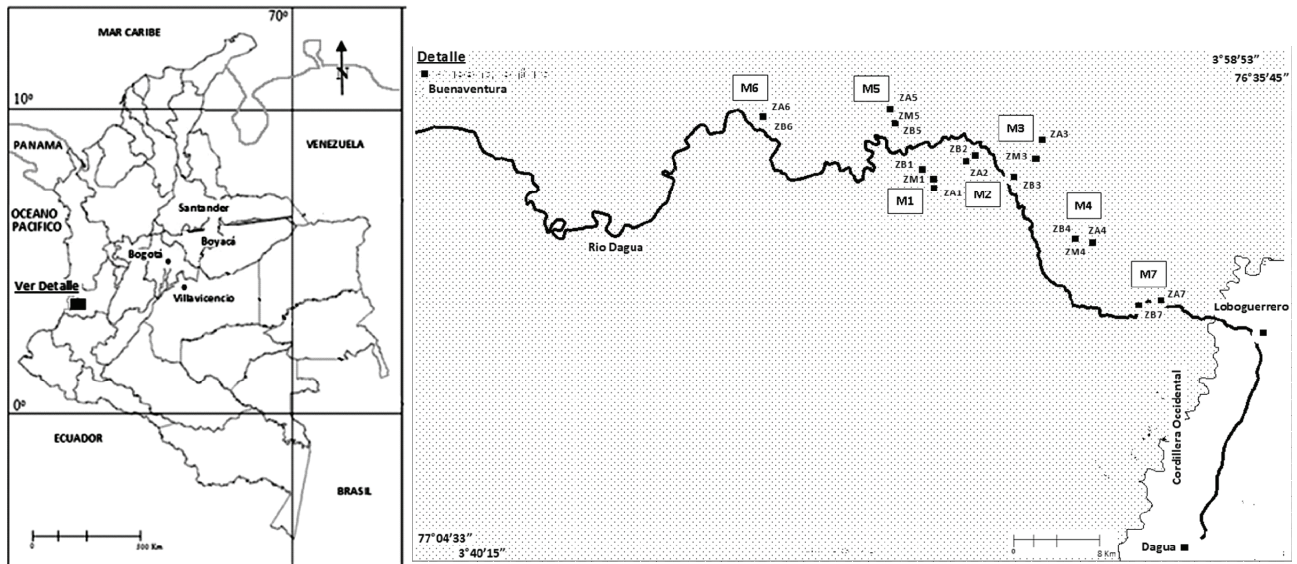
70º
MAR CARIBE
N
10º
PANAMA
VENEZUELA
OCEANO PACIFICO
Santander
Boyacá
Bogotá
Villavicencio
Ver Detalle
0º
ECUADOR
BRASIL
0
500 Km

Detalle
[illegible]
Buenaventura
3°58'53"
76°35'45"
M6
ZA6
ZB6
M5
ZA5
ZM5
ZB5
M3
ZA3
ZB2
ZM3
ZB1
ZA2
ZM1
ZB3
ZA1
M1
M2
M4
ZB4
ZA4
ZM4
Rio Dagua
M7
ZA7
ZB7
Loboguerrero
Cordillera Occidental
77°04'33"
3°40'15"
0
8 Km
Dagua